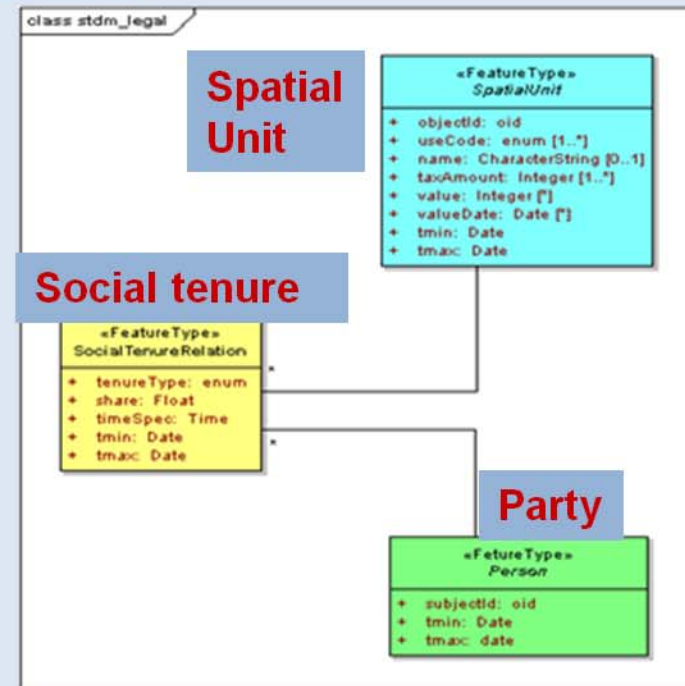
class stdm_legal

Spatial Unit

«FeatureType»
SpatialUnit

+ objectId: oid
+ useCode: enum [1..*]
+ name: CharacterString [0..1]
+ taxAmount: Integer [1..*]
+ value: Integer [*]
+ valueDate: Date [*]
+ tmin: Date
+ tmax: Date

Social tenure

«FeatureType»
SocialTenureRelation

+ tenureType: enum
+ share: Float
+ timeSpec: Time
+ tmin: Date
+ tmax: Date

*

*

Party

«FetureType»
Person

+ subjectId: oid
+ tmin: Date
+ tmax: date